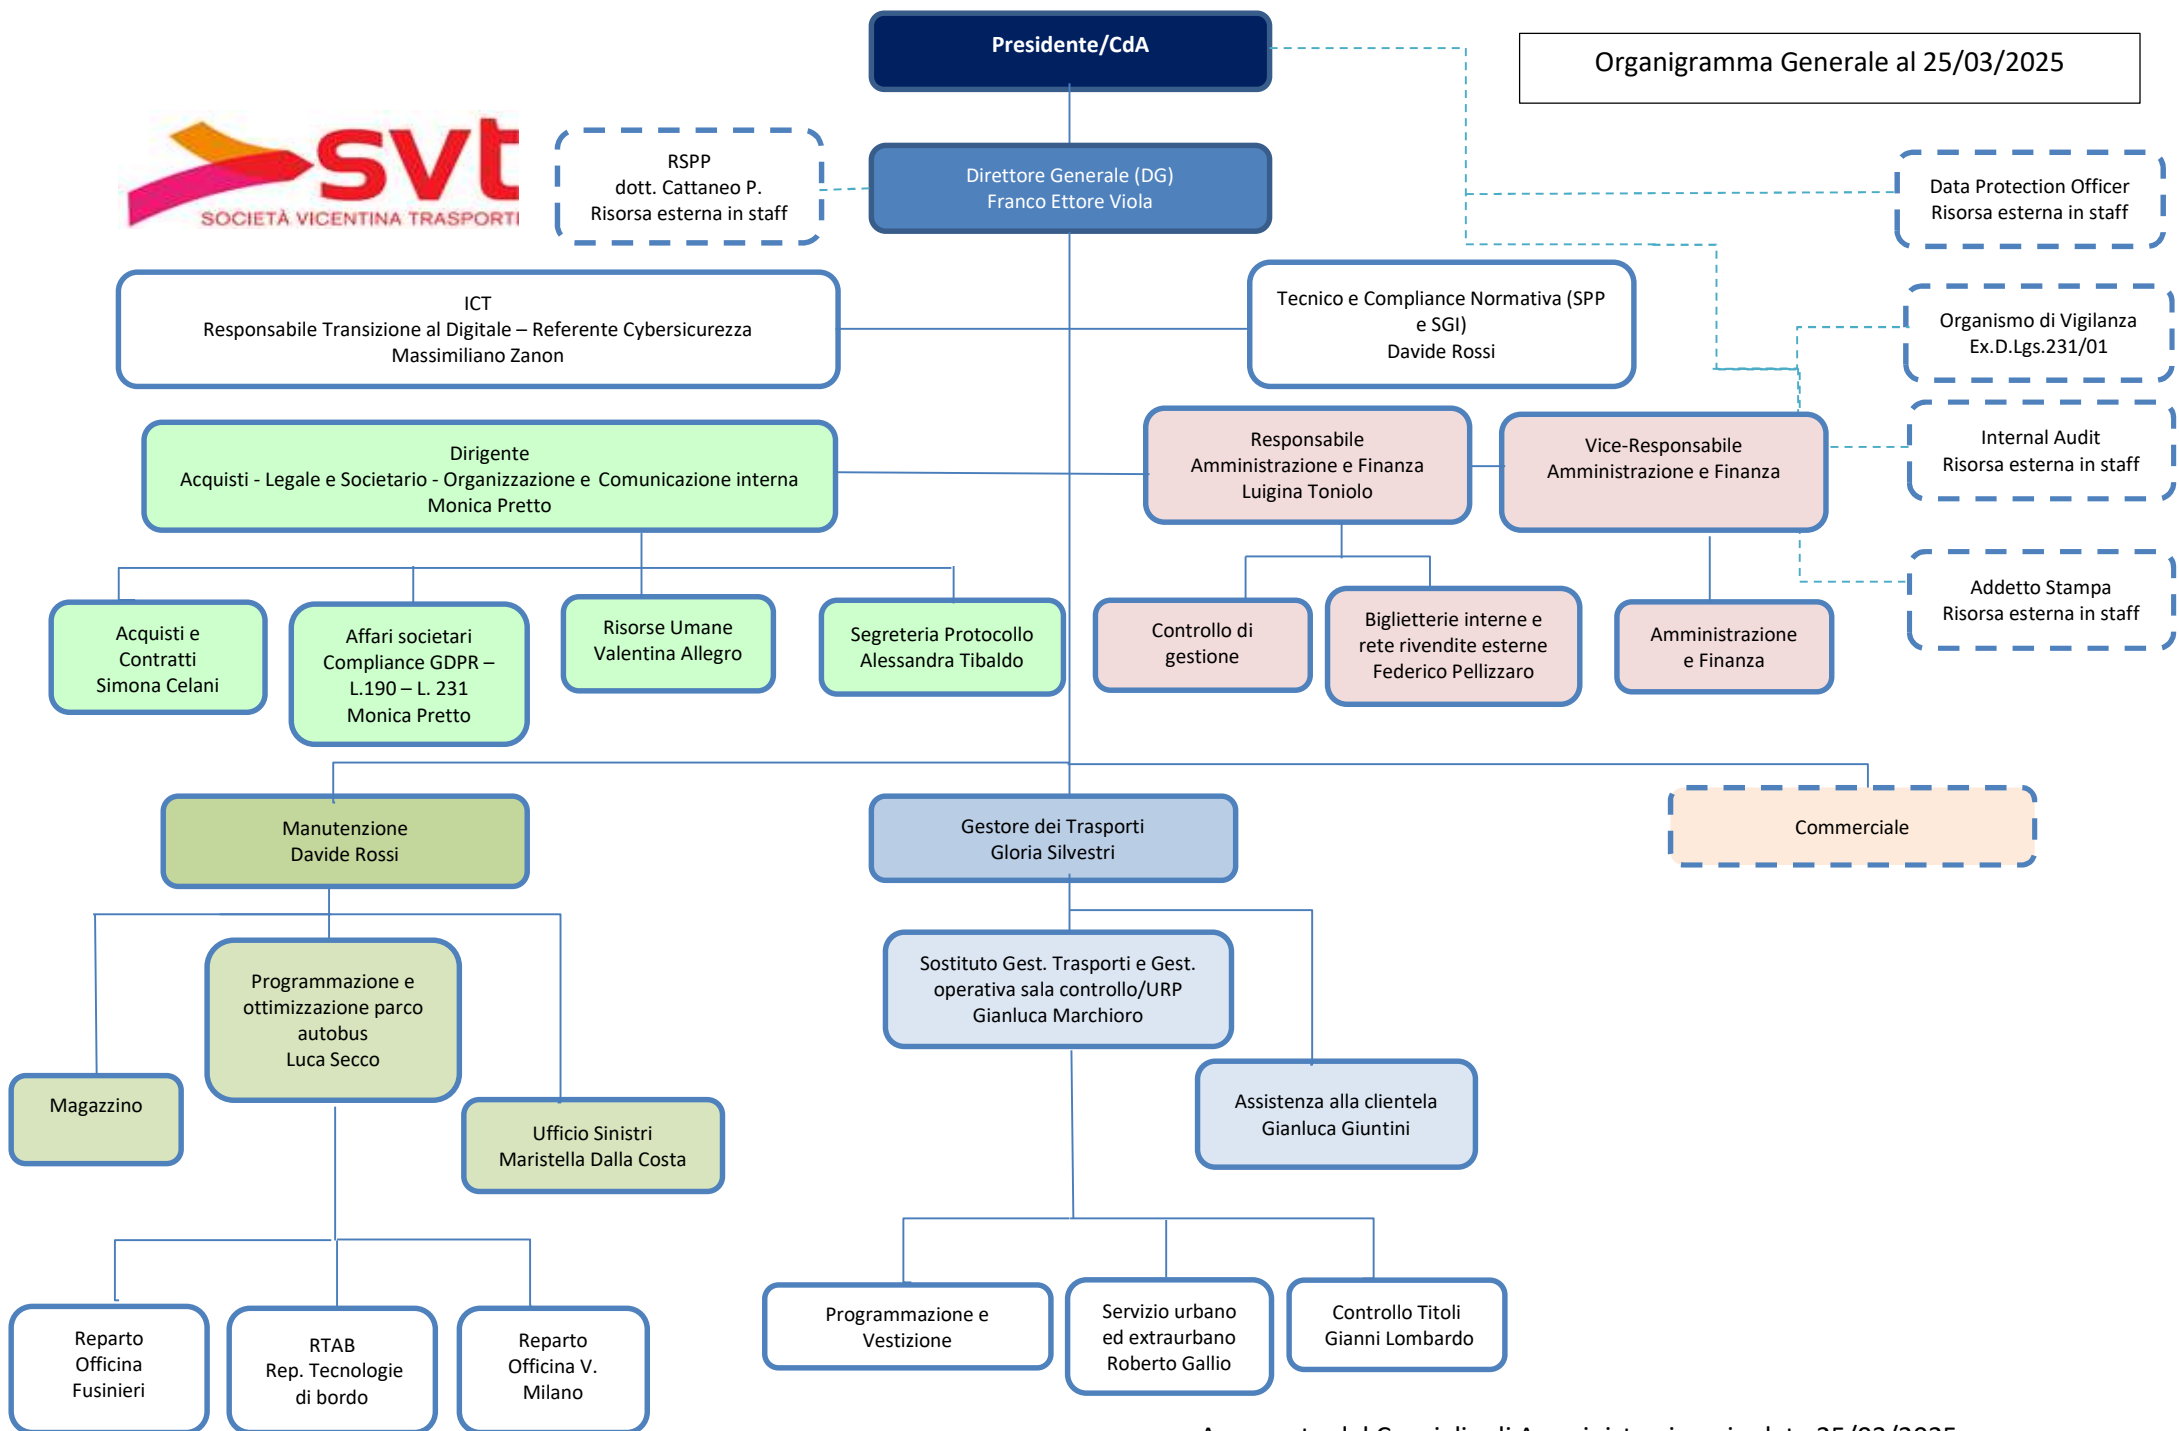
Presidente/CdA

Organigramma Generale al 25/03/2025

svt
SOCIETÀ VICENTINA TRASPORTI

RSPP
dott. Cattaneo P.
Risorsa esterna in staff

Direttore Generale (DG)
Franco Ettore Viola

Data Protection Officer
Risorsa esterna in staff

ICT
Responsabile Transizione al Digitale – Referente Cybersicurezza
Massimiliano Zanon

Tecnico e Compliance Normativa (SPP e SGI)
Davide Rossi

Organismo di Vigilanza
Ex.D.Lgs.231/01

Dirigente
Acquisti - Legale e Societario - Organizzazione e Comunicazione interna
Monica Pretto

Responsabile
Amministrazione e Finanza
Luigina Toniolo

Vice-Responsabile
Amministrazione e Finanza

Internal Audit
Risorsa esterna in staff

Addetto Stampa
Risorsa esterna in staff

Acquisti e Contratti
Simona Celani

Affari societari
Compliance GDPR – L.190 – L. 231
Monica Pretto

Risorse Umane
Valentina Allegro

Segreteria Protocollo
Alessandra Tibaldo

Controllo di gestione

Biglietterie interne e rete rivendite esterne
Federico Pellizzaro

Amministrazione e Finanza

Manutenzione
Davide Rossi

Gestore dei Trasporti
Gloria Silvestri

Commerciale

Programmazione e ottimizzazione parco autobus
Luca Secco

Sostituto Gest. Trasporti e Gest. operativa sala controllo/URP
Gianluca Marchioro

Magazzino

Ufficio Sinistri
Maristella Dalla Costa

Assistenza alla clientela
Gianluca Giuntini

Reparto Officina Fusinieri

RTAB
Rep. Tecnologie di bordo

Reparto Officina V. Milano

Programmazione e Vestizione

Servizio urbano ed extraurbano
Roberto Gallio

Controllo Titoli
Gianni Lombardo

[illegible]